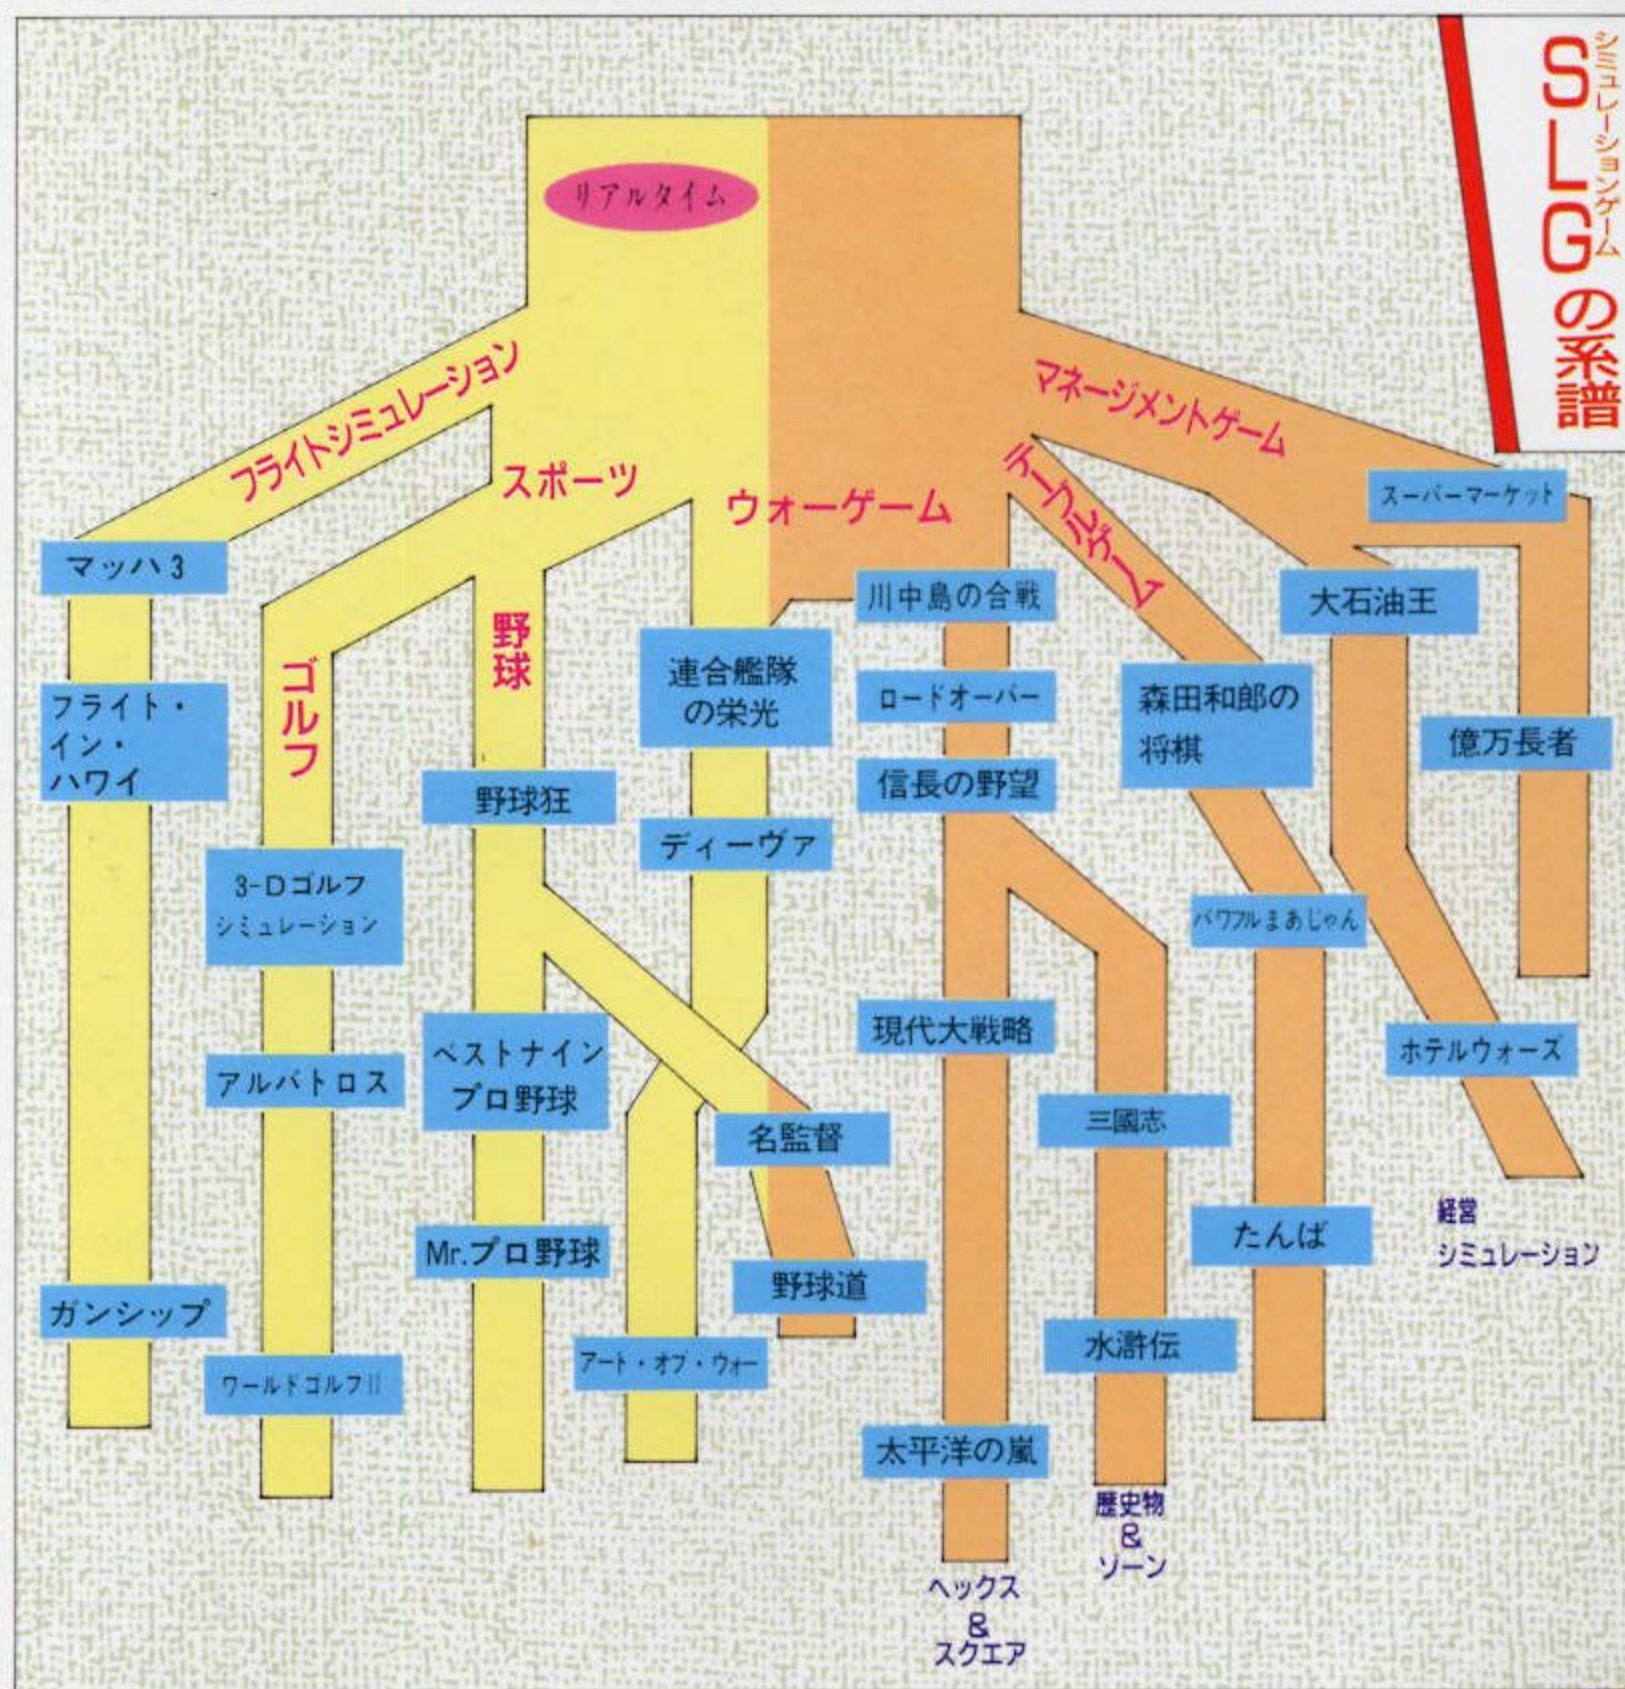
シミュレーションゲーム
SLGの系譜

リアルタイム

フライトシミュレーション
スポーツ
ウォーゲーム
マネージメントゲーム
テーブルゲーム

マッハ3
フライト・イン・ハワイ
ガンシップ

ゴルフ
3-Dゴルフシミュレーション
アルバトロス
ワールドゴルフII

野球
野球狂
ベストナインプロ野球
Mr.プロ野球
名監督
野球道

連合艦隊の栄光
ディーヴァ
アート・オブ・ウォー

川中島の合戦
ロードオーバー
信長の野望
現代大戦略
三國志
水滸伝
太平洋の嵐
ヘックス&スクエア
歴史物&ゾーン

森田和郎の将棋
パワフルまあじゃん
たんば

スーパーマーケット
大石油王
億万長者
ホテルウォーズ
経営シミュレーション